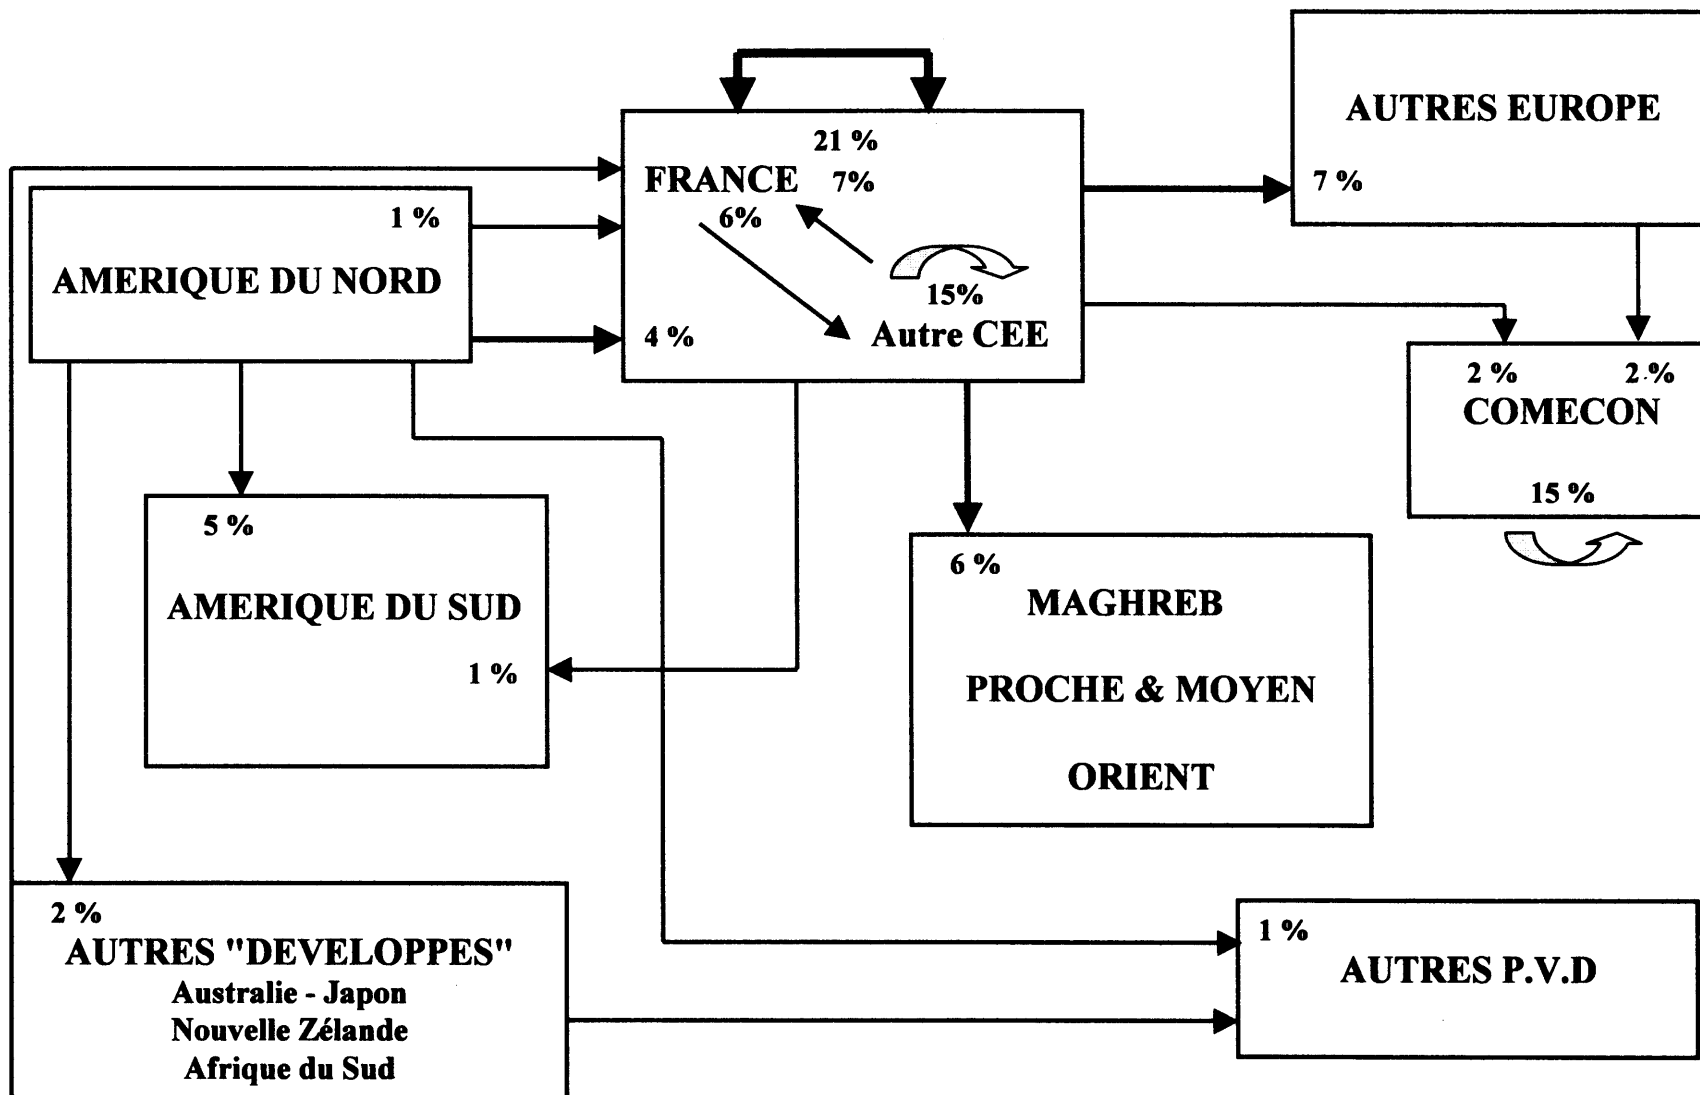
AUTRES EUROPE
7 %

21 %
FRANCE 7%
6%
15%
4 %
Autre CEE

1 %
AMERIQUE DU NORD

2 % 2 %
COMECON
15 %

5 %
AMERIQUE DU SUD
1 %

6 %
MAGHREB
PROCHE & MOYEN
ORIENT

2 %
AUTRES "DEVELOPPES"
Australie - Japon
Nouvelle Zélande
Afrique du Sud

1 %
AUTRES P.V.D